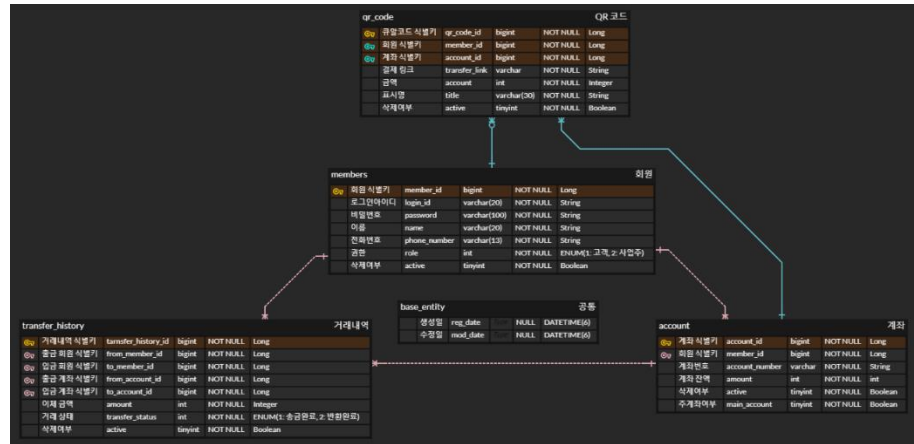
qr_code QR 코드

| | | | | |
|---|---|---|---|---|
| 큐알코드 식별키 | qr_code_id | bigint | NOT NULL | Long |
| 회원 식별키 | member_id | bigint | NOT NULL | Long |
| 계좌 식별키 | account_id | bigint | NOT NULL | Long |
| 결제 링크 | transfer_link | varchar | NOT NULL | String |
| 금액 | account | int | NOT NULL | Integer |
| 표시명 | title | varchar(30) | NOT NULL | String |
| 삭제여부 | active | tinyint | NOT NULL | Boolean |

members 회원

| | | | | |
|---|---|---|---|---|
| 회원 식별키 | member_id | bigint | NOT NULL | Long |
| 로그인아이디 | login_id | varchar(20) | NOT NULL | String |
| 비밀번호 | password | varchar(100) | NOT NULL | String |
| 이름 | name | varchar(20) | NOT NULL | String |
| 전화번호 | phone_number | varchar(13) | NOT NULL | String |
| 권한 | role | int | NOT NULL | ENUM(1: 고객, 2: 사업주) |
| 삭제여부 | active | tinyint | NOT NULL | Boolean |

base_entity 공통

| | | | |
|---|---|---|---|
| 생성일 | reg_date | NULL | DATETIME(6) |
| 수정일 | mod_date | NULL | DATETIME(6) |

transfer_history 거래내역

| | | | | |
|---|---|---|---|---|
| 거래내역 식별키 | tarnsfer_history_id | bigint | NOT NULL | Long |
| 출금 회원 식별키 | from_member_id | bigint | NOT NULL | Long |
| 입금 회원 식별키 | to_member_id | bigint | NOT NULL | Long |
| 출금 계좌 식별키 | from_account_id | bigint | NOT NULL | Long |
| 입금 계좌 식별키 | to_account_id | bigint | NOT NULL | Long |
| 이체 금액 | amount | int | NOT NULL | Integer |
| 거래 상태 | transfer_status | int | NOT NULL | ENUM(1: 송금완료, 2: 반환완료) |
| 삭제여부 | active | tinyint | NOT NULL | Boolean |

account 계좌

| | | | | |
|---|---|---|---|---|
| 계좌 식별키 | account_id | bigint | NOT NULL | Long |
| 회원 식별키 | member_id | bigint | NOT NULL | Long |
| 계좌번호 | account_number | varchar | NOT NULL | String |
| 계좌 잔액 | amount | int | NOT NULL | int |
| 삭제여부 | active | tinyint | NOT NULL | Boolean |
| 주계좌여부 | main_account | tinyint | NOT NULL | Boolean |